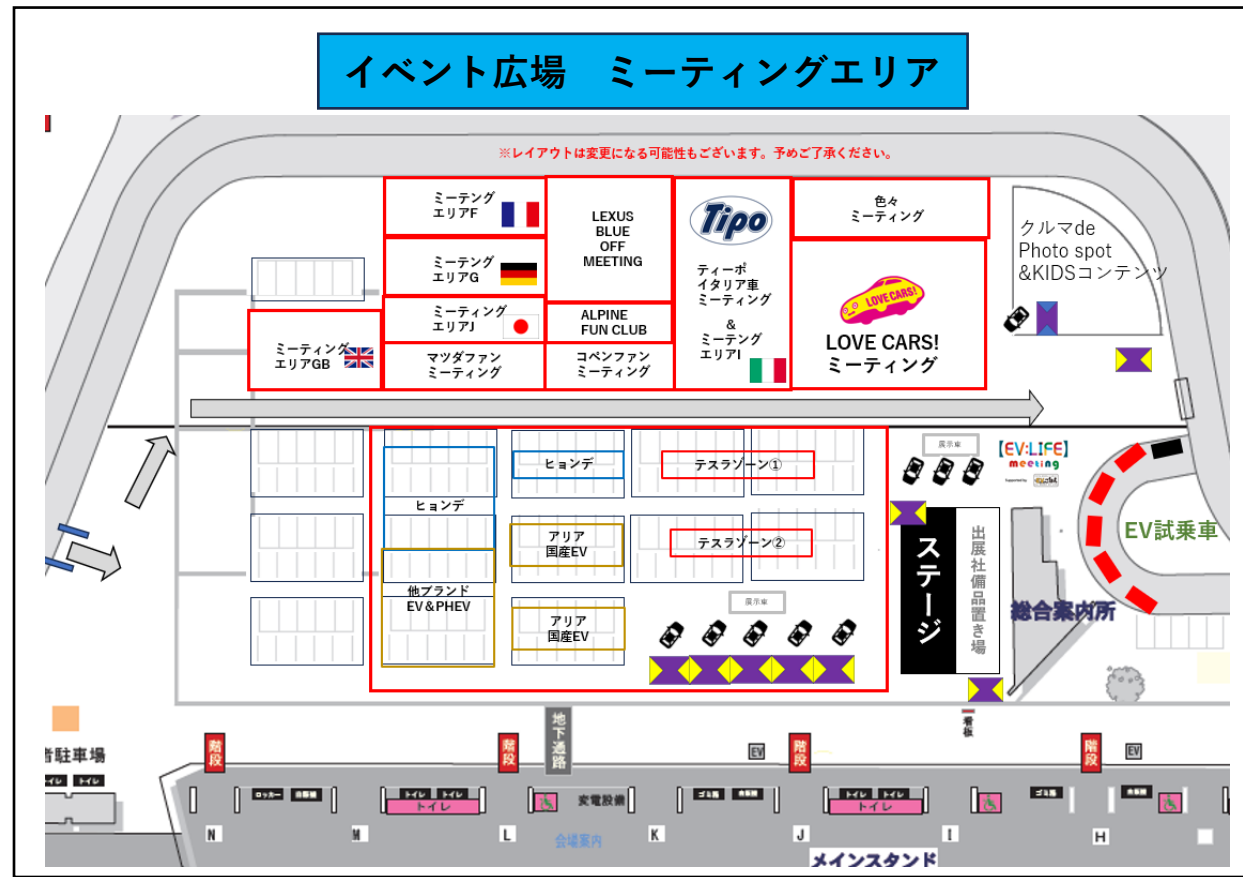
イベント広場　ミーティングエリア

※レイアウトは変更になる可能性もございます。予めご了承ください。

ミーテングエリアF

ミーテングエリアG

ミーティングエリアJ

LEXUS BLUE OFF MEETING

ALPINE FUN CLUB

Tipo

ティーポイタリア車ミーティング

＆

ミーテングエリアI

色々ミーティング

LOVE CARS!

LOVE CARS! ミーティング

クルマde Photo spot &KIDSコンテンツ

ミーティングエリアGB

マツダファンミーティング

コペンファンミーティング

展示車

EV:LIFE meeting

ヒョンデ

ヒョンデ

テスラゾーン①

テスラゾーン②

アリア国産EV

他ブランドEV＆PHEV

アリア国産EV

展示車

ステージ

出展社備品置き場

EV試乗車

総合案内所

地下通路

看板

階段

階段

階段

階段

EV

EV

者駐車場

トイレ　トイレ

ロッカー

救護室

トイレ　トイレ

トイレ

変電設備

ゴミ箱

救護室

トイレ　トイレ

トイレ

ゴミ箱

救護室

N

M

L

K

J

I

H

会場案内

メインスタンド